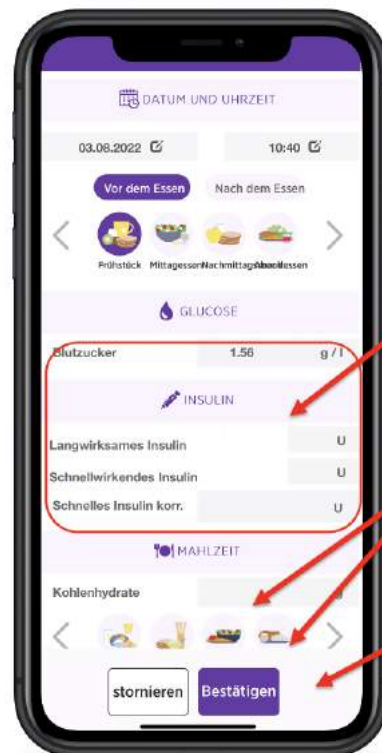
DATUM UND UHRZEIT

03.08.2022

10:40

Vor dem Essen

Nach dem Essen

Frühstück Mittagessen Nachmittagsimbiss Abendessen

GLUCOSE

Blutzucker 1.56 g / l

INSULIN

Langwirksames Insulin U

Schnellwirkendes Insulin U

Schnelles Insulin korr. U

MAHLZEIT

Kohlenhydrate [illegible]

stornieren

Bestätigen